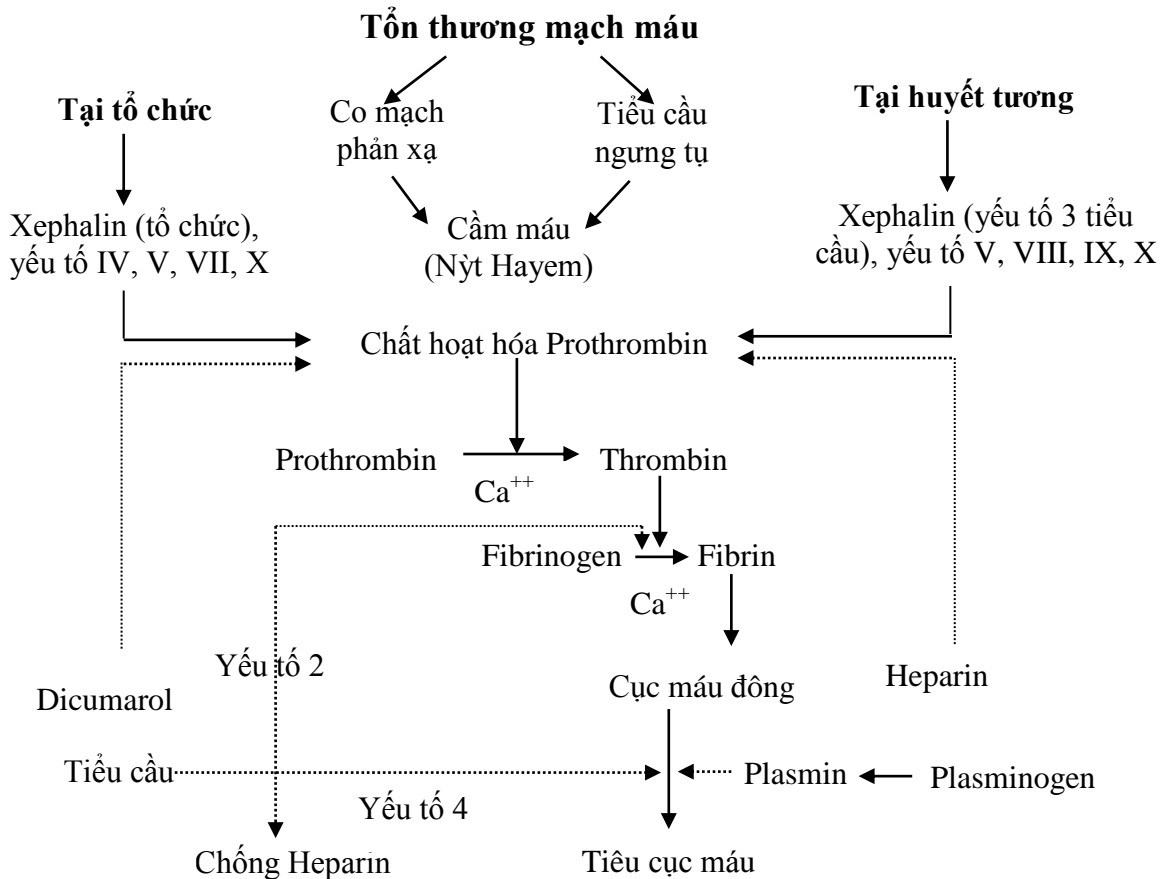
**Tổn thương mạch máu**

Co mạch phản xạ

Tiểu cầu ngưng tụ

Cầm máu (Nỳt Hayem)

**Tại tổ chức**

Xephalin (tổ chức), yếu tố IV, V, VII, X

**Tại huyết tương**

Xephalin (yếu tố 3 tiểu cầu), yếu tố V, VIII, IX, X

Chất hoạt hóa Prothrombin

Prothrombin → Thrombin

$Ca^{++}$

Fibrinogen → Fibrin

$Ca^{++}$

Dicumarol

Yếu tố 2

Cục máu đông

Heparin

Tiểu cầu

Plasmin ← Plasminogen

Yếu tố 4

Chống Heparin

Tiêu cục máu